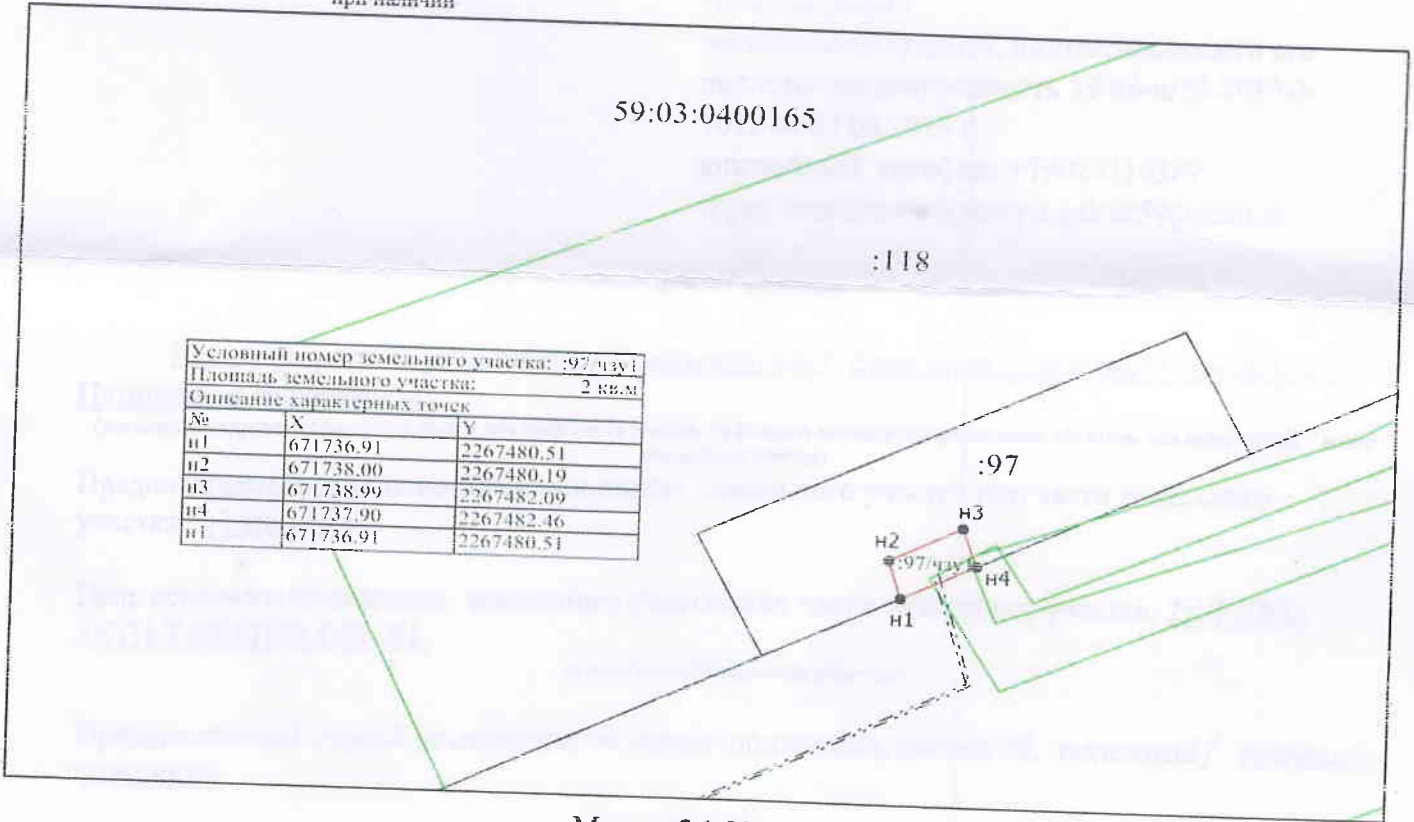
при наличии

59:03:0400165

:118

| Условный номер земельного участка: :97/чзу1 | | |
|---|---|---|
| Площадь земельного участка: 2 кв.м | | |
| Описание характерных точек | | |
| № | X | Y |
| н1 | 671736.91 | 2267480.51 |
| н2 | 671738.00 | 2267480.19 |
| н3 | 671738.99 | 2267482.09 |
| н4 | 671737.90 | 2267482.46 |
| н1 | 671736.91 | 2267480.51 |

:97

н3

н2

:97/чзу1

н4

н1

Масштаб 1:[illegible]